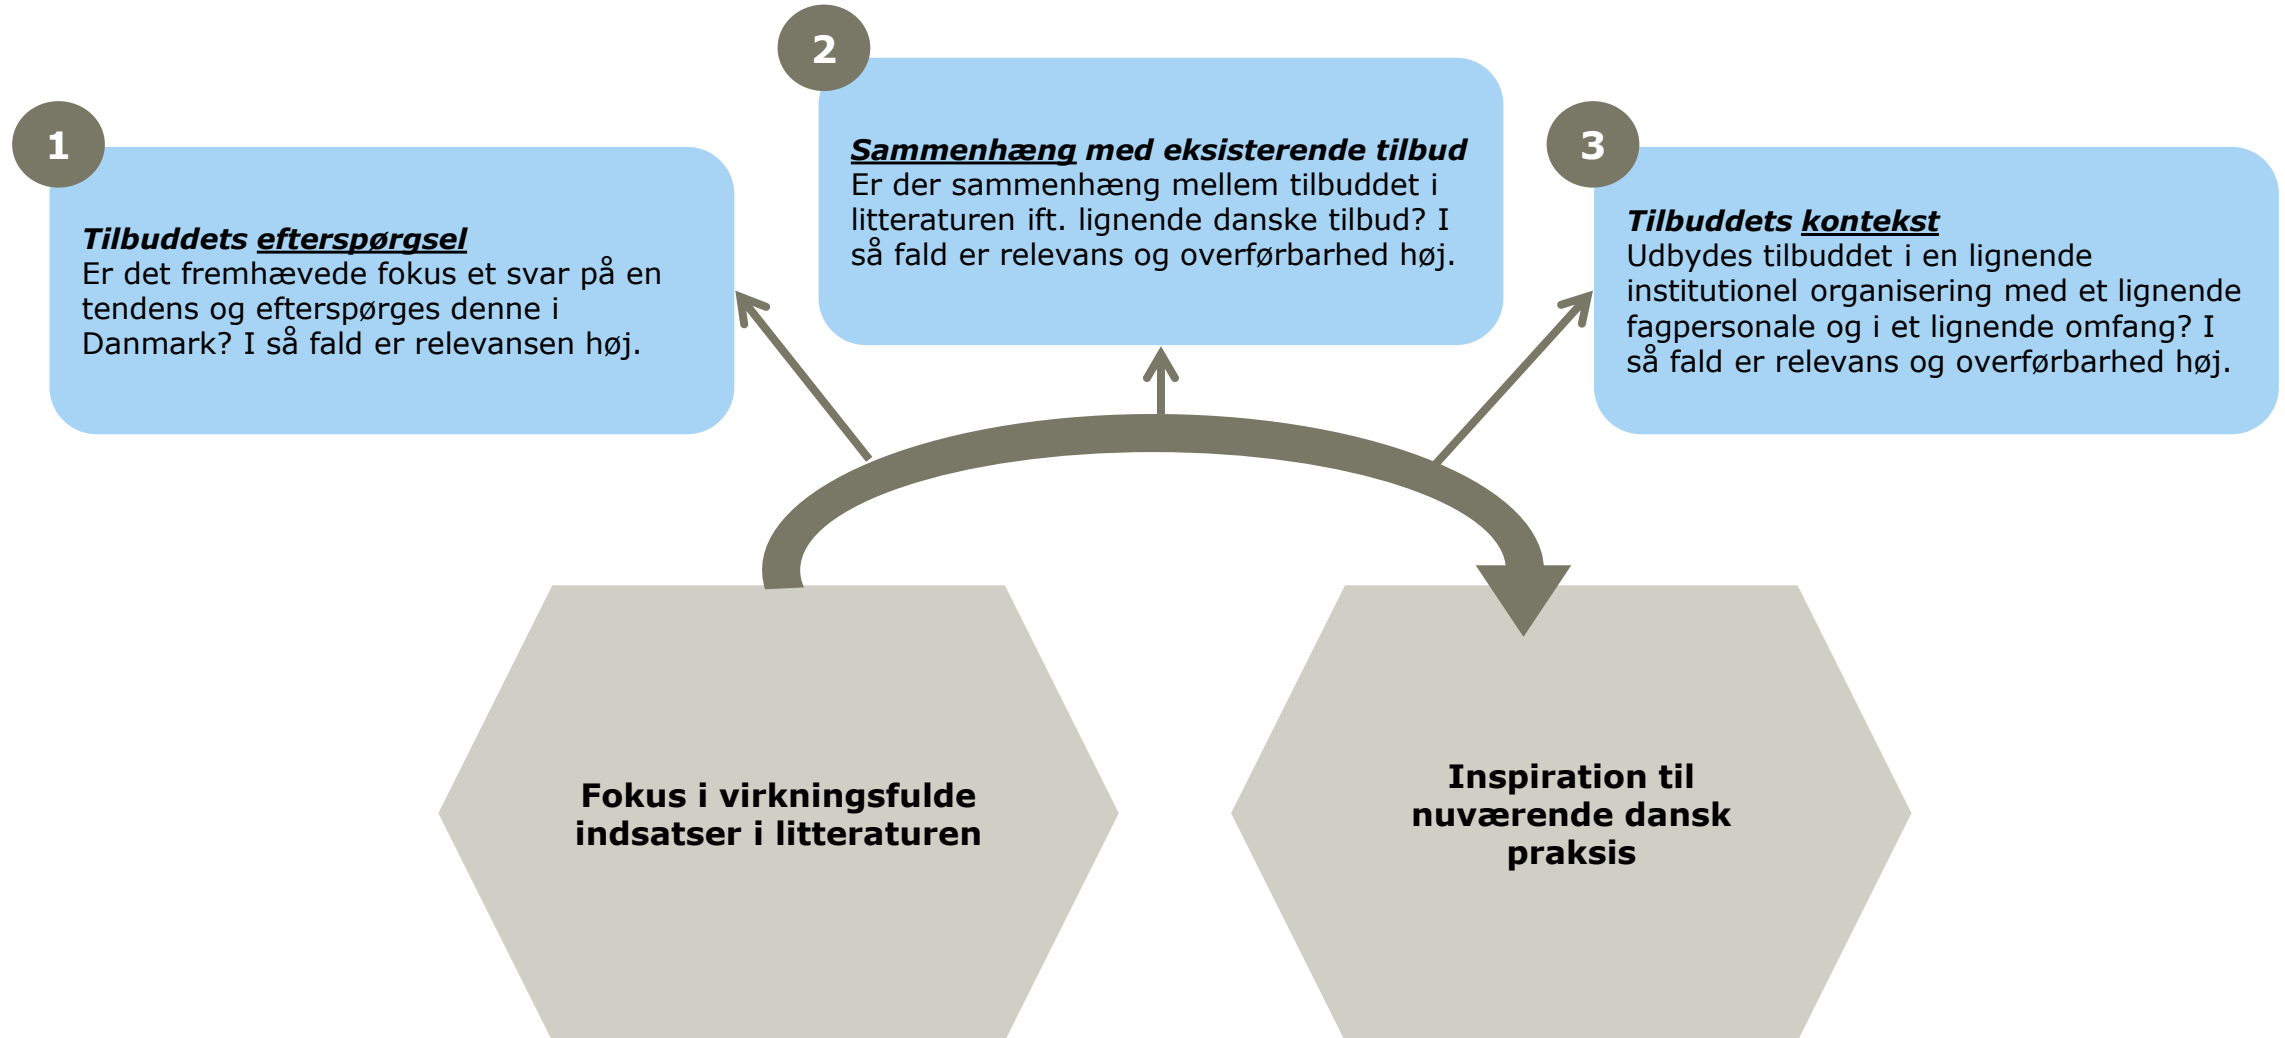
2

Sammenhæng med eksisterende tilbud
Er der sammenhæng mellem tilbuddet i litteraturen ift. lignende danske tilbud? I så fald er relevans og overførbarhed høj.

1

Tilbuddets efterspørgsel
Er det fremhævede fokus et svar på en tendens og efterspørges denne i Danmark? I så fald er relevansen høj.

3

Tilbuddets kontekst
Udbydes tilbuddet i en lignende institutionel organisering med et lignende fagpersonale og i et lignende omfang? I så fald er relevans og overførbarhed høj.

Fokus i virkningsfulde indsatser i litteraturen

Inspiration til nuværende dansk praksis